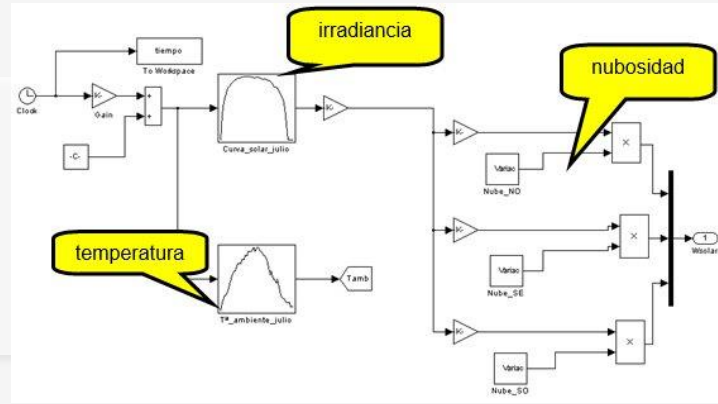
irradiancia

nubosidad

temperatura

tiempo
To Workspace

Clock

K-
Gain

-C-

Curva_solar_julio

K-

K-

K-

K-

Variac
Nube_NO

Variac
Nube_SE

Variac
Nube_SO

×

×

×

1
Wsolar

Tamb

Tª_ambiente_julio